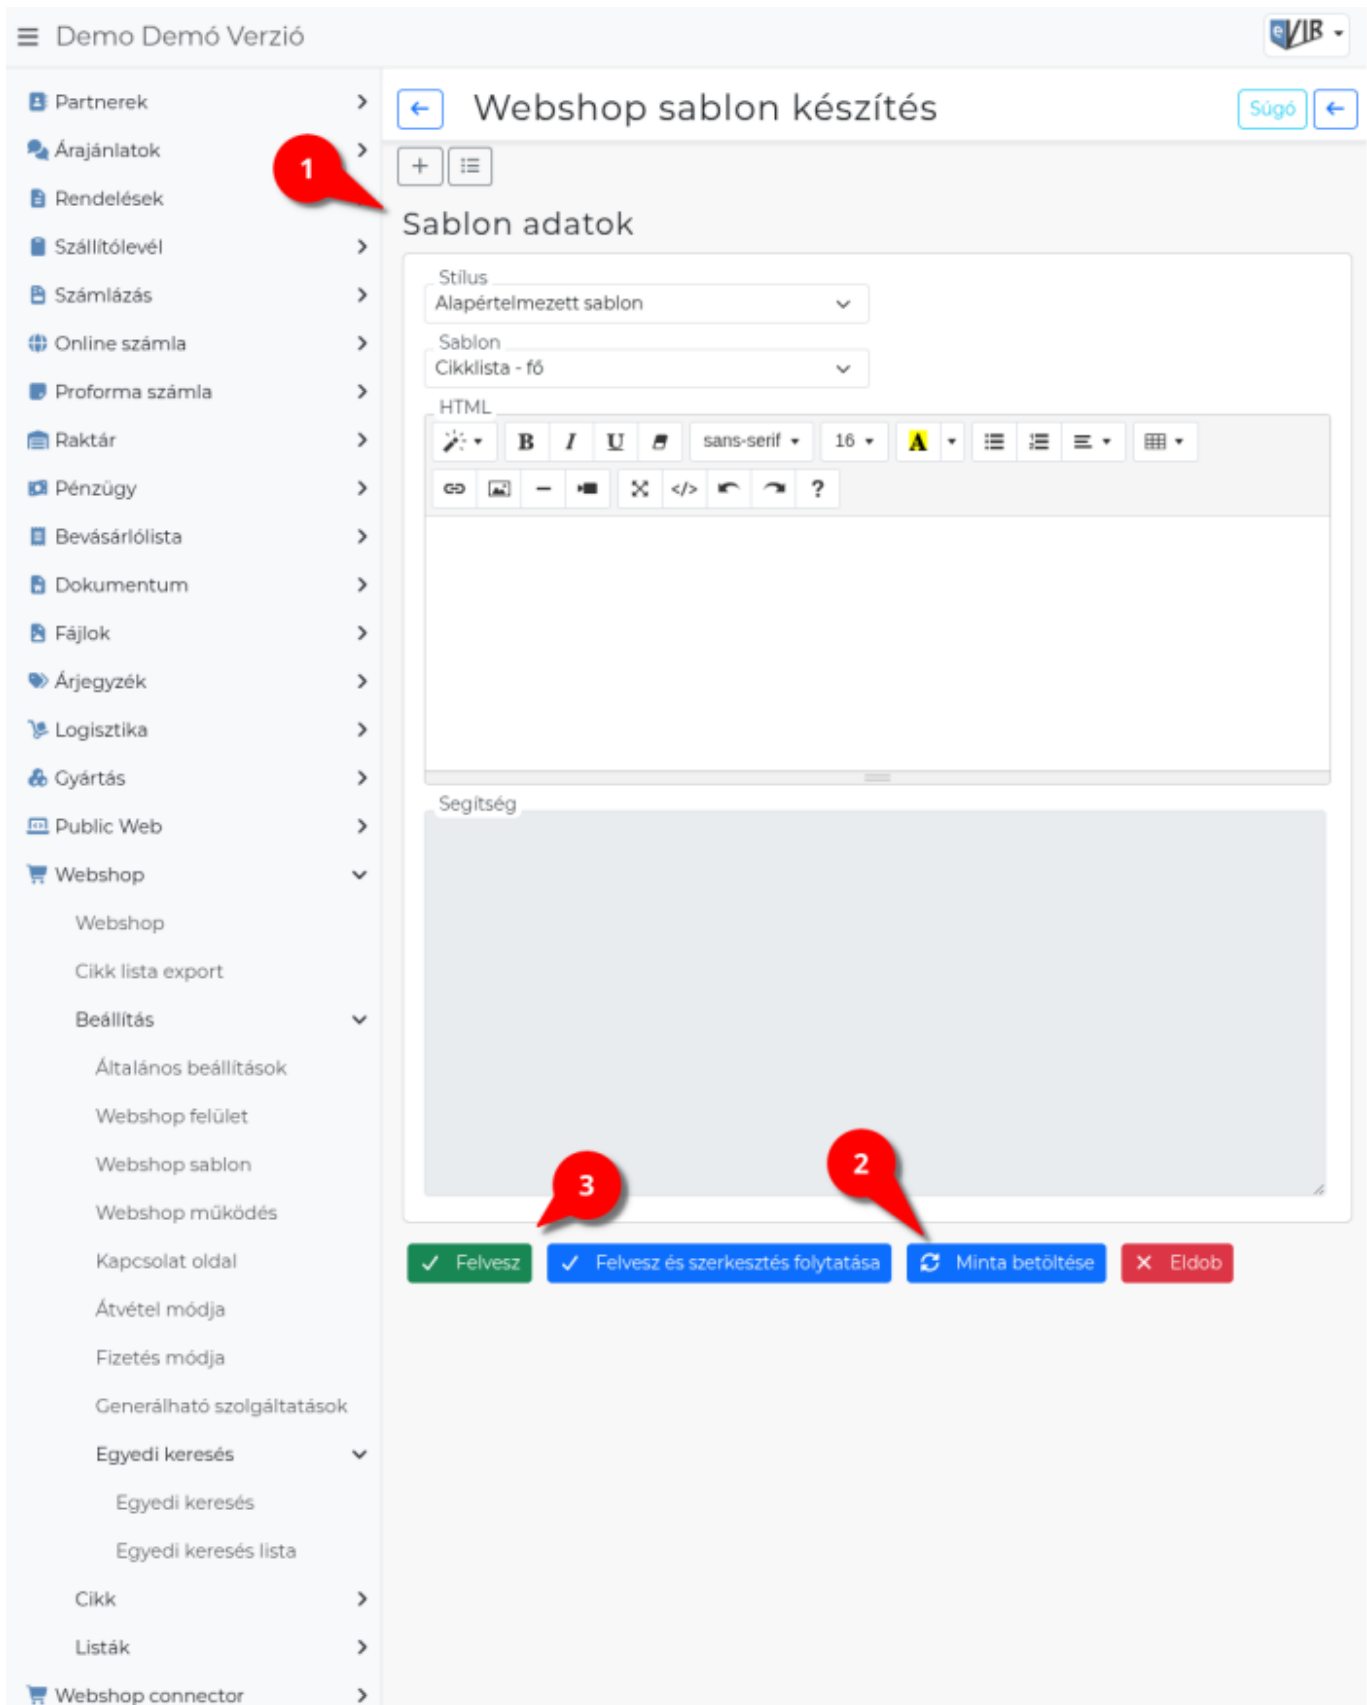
Demo Demó Verzió

eVIR

Partnerek
Árajánlatok
Rendelések
Szállítólevél
Számlázás
Online számla
Proforma számla
Raktár
Pénzügy
Bevásárlólista
Dokumentum
Fájlok
Árjegyzék
Logisztika
Gyártás
Public Web
Webshop
Webshop
Cikk lista export
Beállítás
Általános beállítások
Webshop felület
Webshop sablon
Webshop működés
Kapcsolat oldal
Átvétel módja
Fizetés módja
Generálható szolgáltatások
Egyedi keresés
Egyedi keresés
Egyedi keresés lista
Cikk
Listák
Webshop connector

1

Webshop sablon készítés

Súgó

Sablon adatok

Stílus
Alapértelmezett sablon

Sablon
Cikklista - fő

HTML
sans-serif 16
B I U A ?

Segítség

3

2

Felvesz
Felvesz és szerkesztés folytatása
Minta betöltése
Eldob